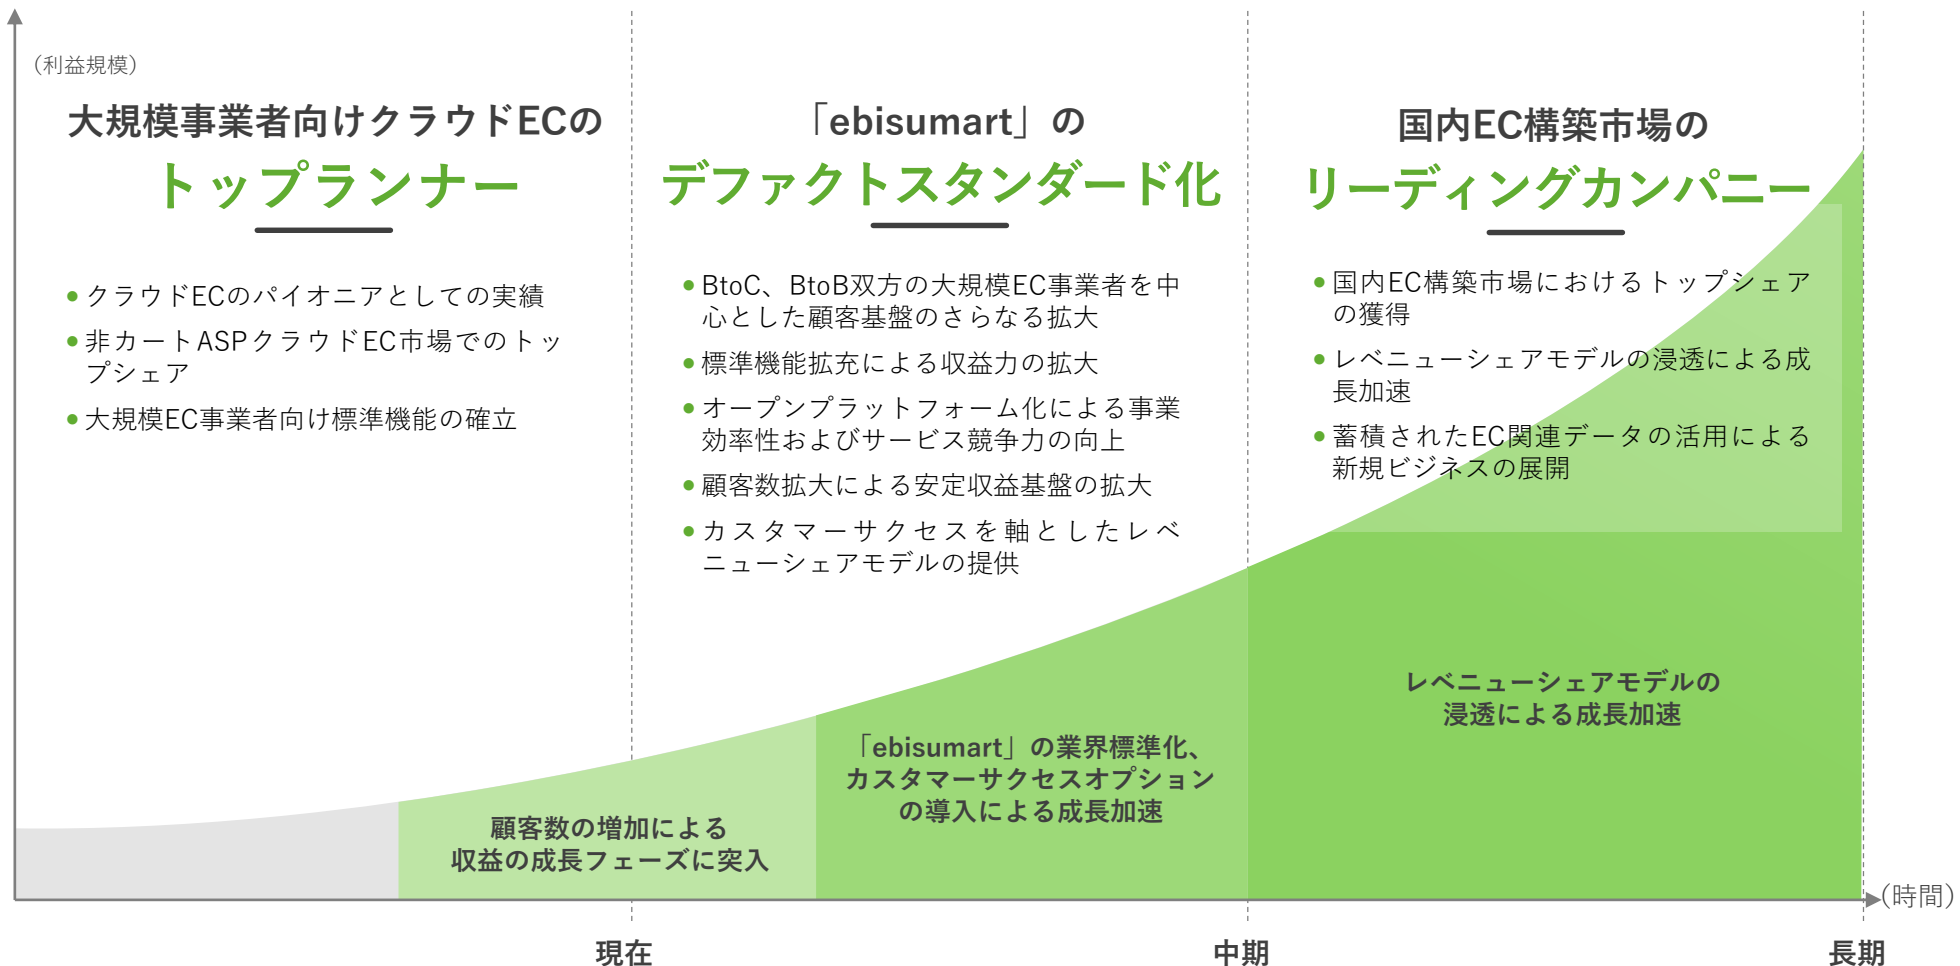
（利益規模）

大規模事業者向けクラウドECの
トップランナー

• クラウドECのパイオニアとしての実績
• 非カートASPクラウドEC市場でのトップシェア
• 大規模EC事業者向け標準機能の確立

「ebisumart」の
デファクトスタンダード化

• BtoC、BtoB双方の大規模EC事業者を中心とした顧客基盤のさらなる拡大
• 標準機能拡充による収益力の拡大
• オープンプラットフォーム化による事業効率性およびサービス競争力の向上
• 顧客数拡大による安定収益基盤の拡大
• カスタマーサクセスを軸としたレベニューシェアモデルの提供

国内EC構築市場の
リーディングカンパニー

• 国内EC構築市場におけるトップシェアの獲得
• レベニューシェアモデルの浸透による成長加速
• 蓄積されたEC関連データの活用による新規ビジネスの展開

顧客数の増加による
収益の成長フェーズに突入

「ebisumart」の業界標準化、
カスタマーサクセスオプション
の導入による成長加速

レベニューシェアモデルの
浸透による成長加速

（時間）

現在

中期

長期